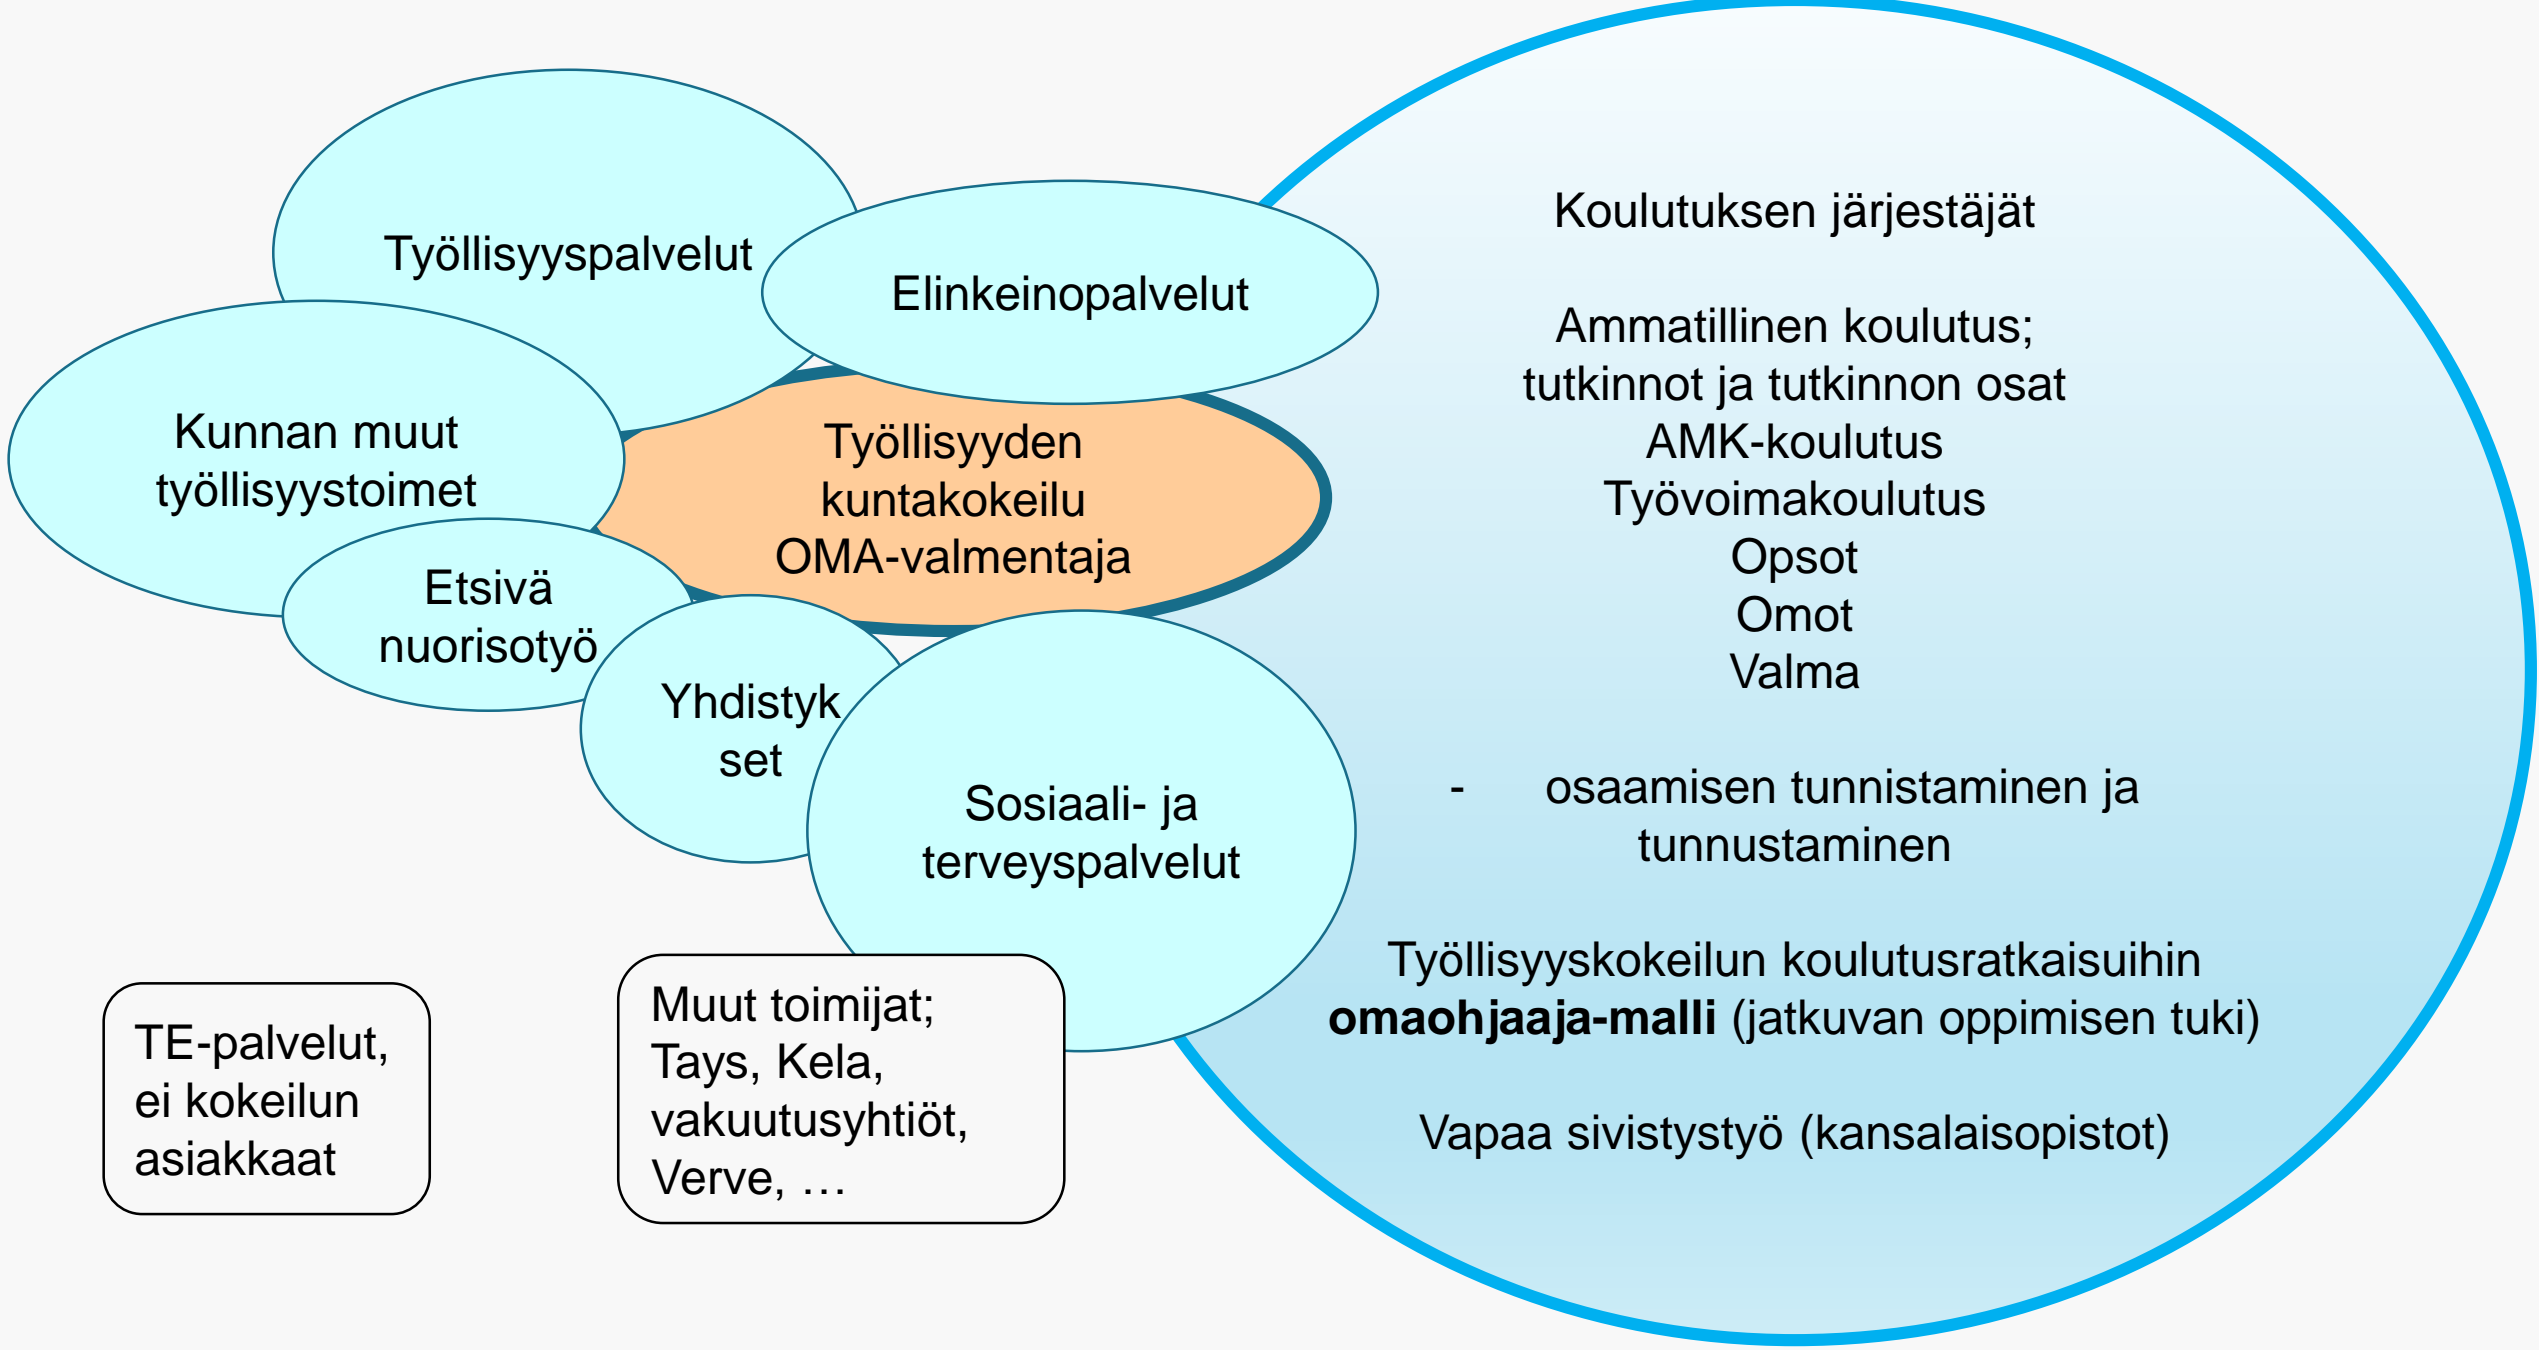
Työllisyyspalvelut

Elinkeinopalvelut

Kunnan muut työllisyystoimet

Työllisyyden kuntakokeilu OMA-valmentaja

Etsivä nuorisotyö

Yhdistyk set

Sosiaali- ja terveyspalvelut

TE-palvelut, ei kokeilun asiakkaat

Muut toimijat; Tays, Kela, vakuutusyhtiöt, Verve, …

Koulutuksen järjestäjät

Ammatillinen koulutus; tutkinnot ja tutkinnon osat
AMK-koulutus
Työvoimakoulutus
Opsot
Omot
Valma

- osaamisen tunnistaminen ja tunnustaminen

Työllisyyskokeilun koulutusratkaisuihin **omaohjaaja-malli** (jatkuvan oppimisen tuki)

Vapaa sivistystyö (kansalaisopistot)